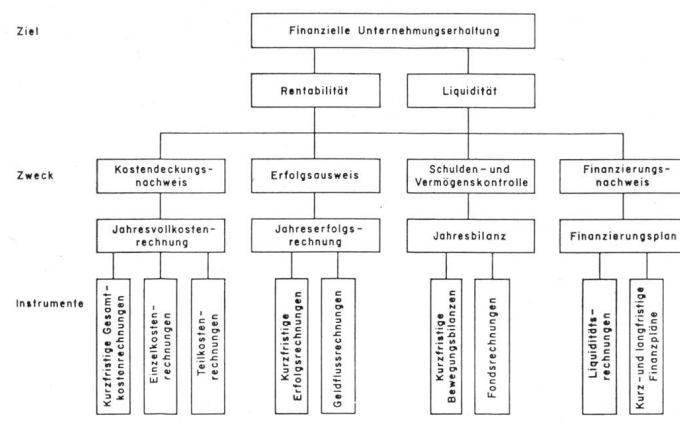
Ziel

Finanzielle Unternehmungserhaltung

Rentabilität

Liquidität

Zweck

Kostendeckungsnachweis

Erfolgsausweis

Schulden- und Vermögenskontrolle

Finanzierungsnachweis

Jahresvollkostenrechnung

Jahreserfolgsrechnung

Jahresbilanz

Finanzierungsplan

Instrumente

Kurzfristige Gesamtkostenrechnungen

Einzelkostenrechnungen

Teilkostenrechnungen

Kurzfristige Erfolgsrechnungen

Geldflussrechnungen

Kurzfristige Bewegungsbilanzen

Fondsrechnungen

Liquiditätsrechnungen

Kurz- und langfristige Finanzpläne